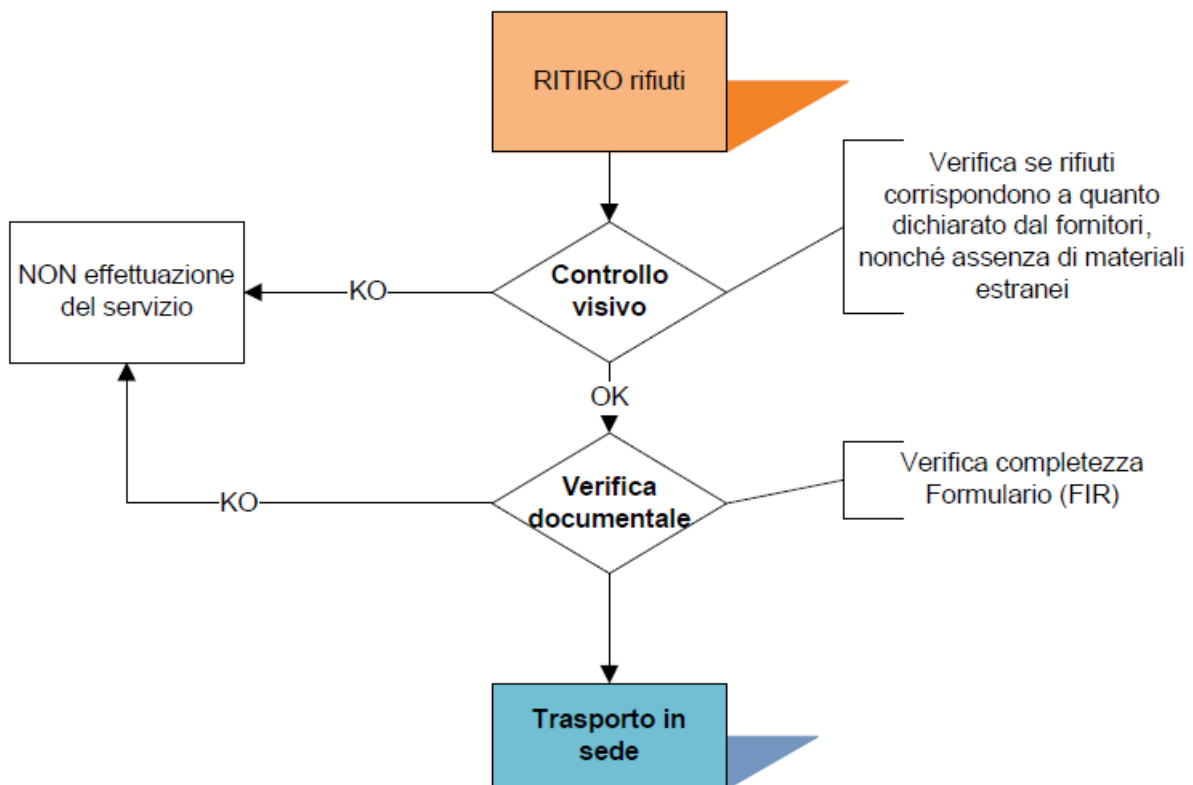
RITIRO rifiuti

Verifica se rifiuti corrispondono a quanto dichiarato dal fornitori, nonché assenza di materiali estranei

NON effettuazione del servizio

KO

Controllo visivo

OK

Verifica completezza Formulario (FIR)

KO

Verifica documentale

Trasporto in sede